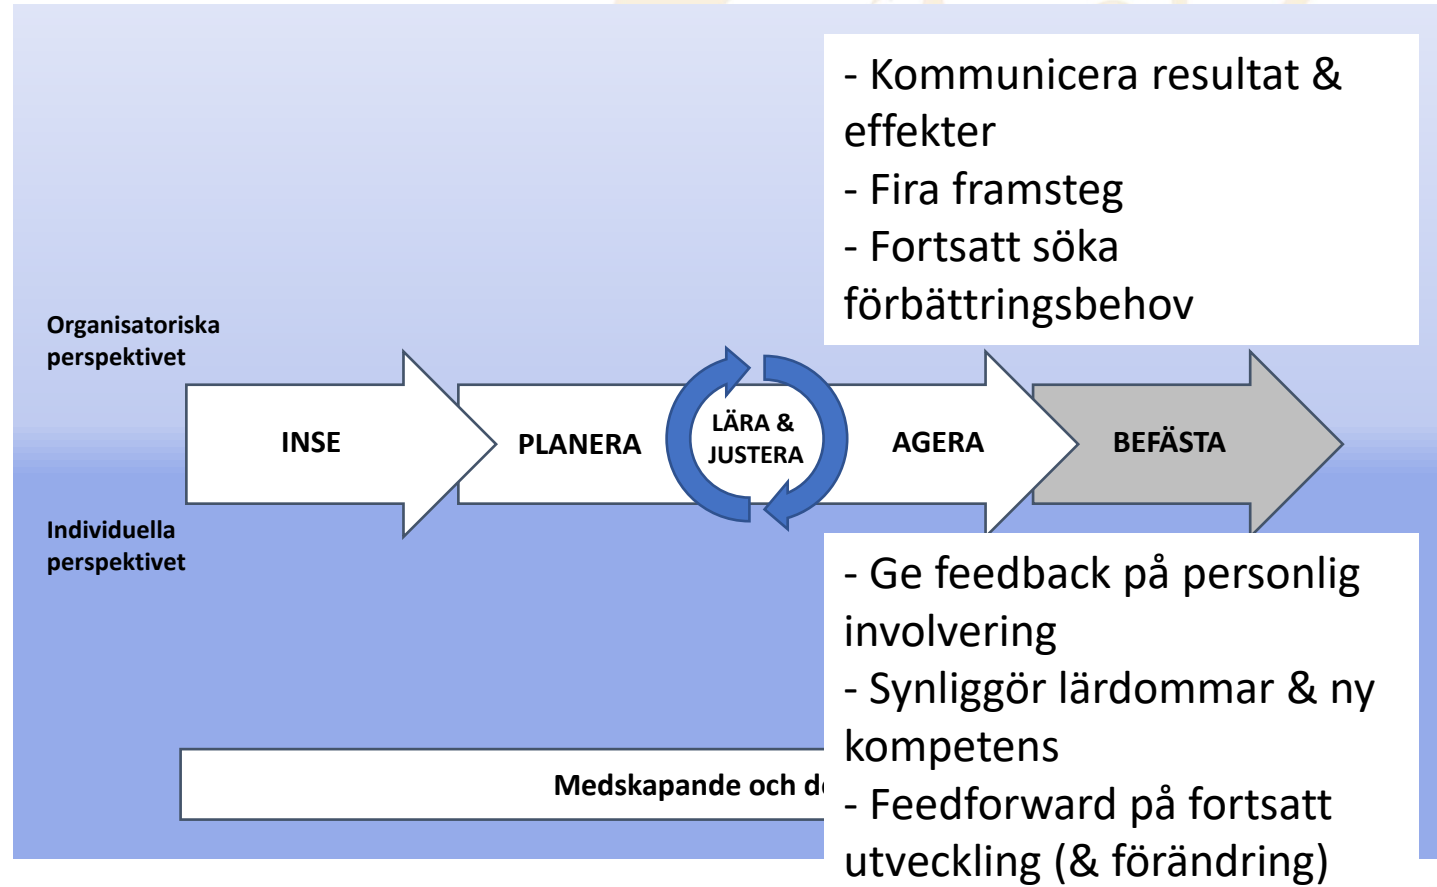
- Kommunicera resultat & effekter
- Fira framsteg
- Fortsatt söka förbättringsbehov

Organisatoriska perspektivet

INSE

PLANERA

LÄRA & JUSTERA

AGERA

BEFÄSTA

Individuella perspektivet

- Ge feedback på personlig involvering
- Synliggör lärdommar & ny kompetens
- Feedforward på fortsatt utveckling (& förändring)

Medskapande och d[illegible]